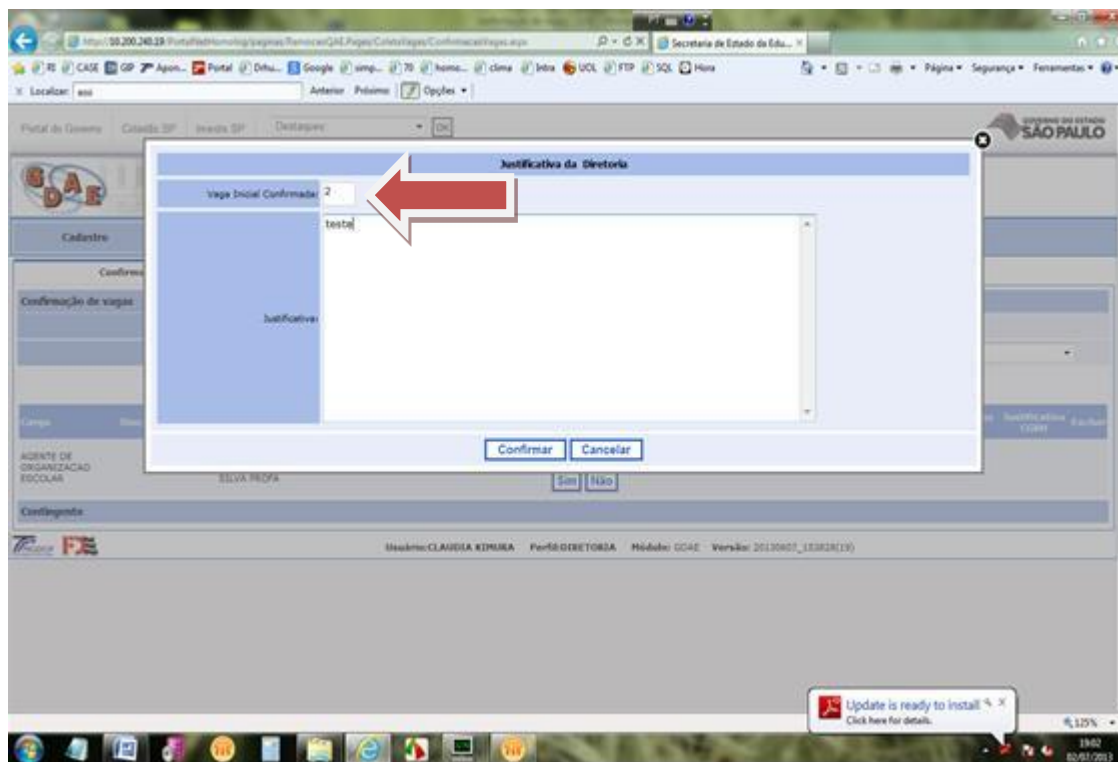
http://10.200.240.19/PortalNetHomolog/paginas/RemocaoQAE/Pages/ColetaVagas/ConfirmacaoVagas.aspx

Secretaria de Estado da Edu...

RI CASE GP Apon... Portal Dñu... Google simp... 70 homo... clima Intra UOL FTP SQL Hora

Página Segurança Ferramentas

Localizar: ass

Anterior Próximo Opções

Portal do Governo Cidadão SP Investe SP Destaques OK

GOVERNO DO ESTADO SÃO PAULO

GDAE

Cadastro

Confirm

Confirmação de vagas

Cargo

AGENTE DE ORGANIZACAO ESCOLAR

SILVA PROFA

Sim Não

Justificativa CGRH Excluir

Contingente

FDE

Usuário:CLAUDIA KIMURA Perfil:DIRETORIA Módulo: GDAE Versão: 20130607_153828(19)

Justificativa da Diretoria

Vaga Inicial Confirmada: 2

Justificativa:

teste

Confirmar Cancelar

Update is ready to install
Click here for details.

125%

19:02
02/07/2013